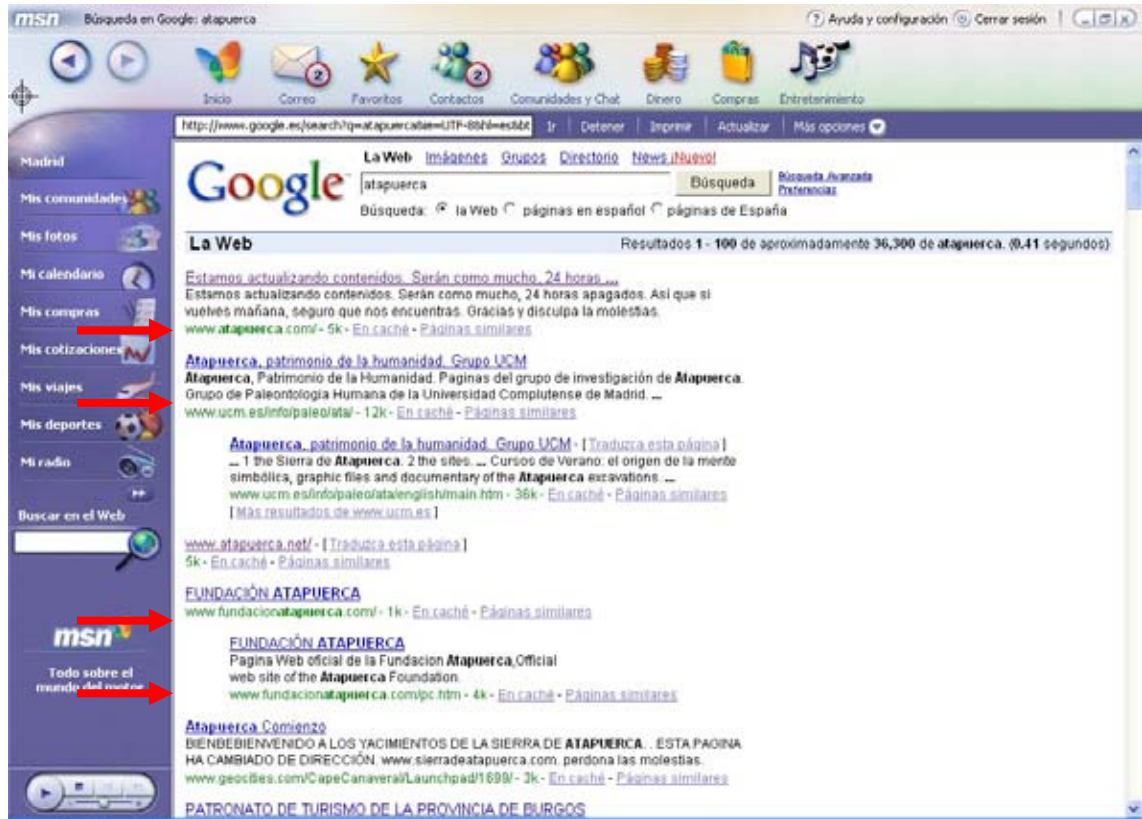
msn Búsqueda en Google: atapuerca

Ayuda y configuración Cerrar sesión

Inicio Correo Favoritos Contactos Comunidades y Chat Dinero Compras Entretenimiento

http://www.google.es/search?q=atapuerca&ie=UTF-8&hl=es&btnG Ir Detener Imprimir Actualizar Más opciones

Madrid
Mis comunidades
Mis fotos
Mi calendario
Mis compras
Mis cotizaciones
Mis viajes
Mis deportes
Mi radio
Buscar en el Web

msn
Todo sobre el mundo del motor

Google

La Web Imágenes Grupos Directorio News ¡Nuevo!

atapuerca Búsqueda Búsqueda Avanzada Preferencias

Búsqueda: la Web páginas en español páginas de España

La Web Resultados 1 - 100 de aproximadamente 36,300 de atapuerca. (0.41 segundos)

Estamos actualizando contenidos. Serán como mucho, 24 horas ...
Estamos actualizando contenidos. Serán como mucho, 24 horas apagados. Así que si vuelves mañana, seguro que nos encuentras. Gracias y disculpa la molestias.
www.atapuerca.com/ - 5k - En caché - Páginas similares

Atapuerca, patrimonio de la humanidad. Grupo UCM
Atapuerca, Patrimonio de la Humanidad. Paginas del grupo de investigación de Atapuerca. Grupo de Paleontologia Humana de la Universidad Complutense de Madrid. ...
www.ucm.es/info/paleo/ata/ - 12k - En caché - Páginas similares

Atapuerca, patrimonio de la humanidad. Grupo UCM - [ Traduzca esta página ]
... 1 the Sierra de Atapuerca. 2 the sites. ... Cursos de Verano: el origen de la mente simbólica, graphic files and documentary of the Atapuerca excavations. ...
www.ucm.es/info/paleo/ata/english/main.htm - 36k - En caché - Páginas similares
[ Más resultados de www.ucm.es ]

www.atapuerca.net/ - [ Traduzca esta página ]
5k - En caché - Páginas similares

FUNDACIÓN ATAPUERCA
www.fundacionatapuerca.com/ - 1k - En caché - Páginas similares

FUNDACIÓN ATAPUERCA
Pagina Web oficial de la Fundacion Atapuerca,Official web site of the Atapuerca Foundation.
www.fundacionatapuerca.com/pc.htm - 4k - En caché - Páginas similares

Atapuerca Comienzo
BIENBEBIENVENIDO A LOS YACIMIENTOS DE LA SIERRA DE ATAPUERCA. . ESTA PAGINA HA CAMBIADO DE DIRECCIÓN. www.sierradeatapuerca.com. perdona las molestias.
www.geocities.com/CapeCanaveral/Launchpad/1699/ - 3k - En caché - Páginas similares

PATRONATO DE TURISMO DE LA PROVINCIA DE BURGOS